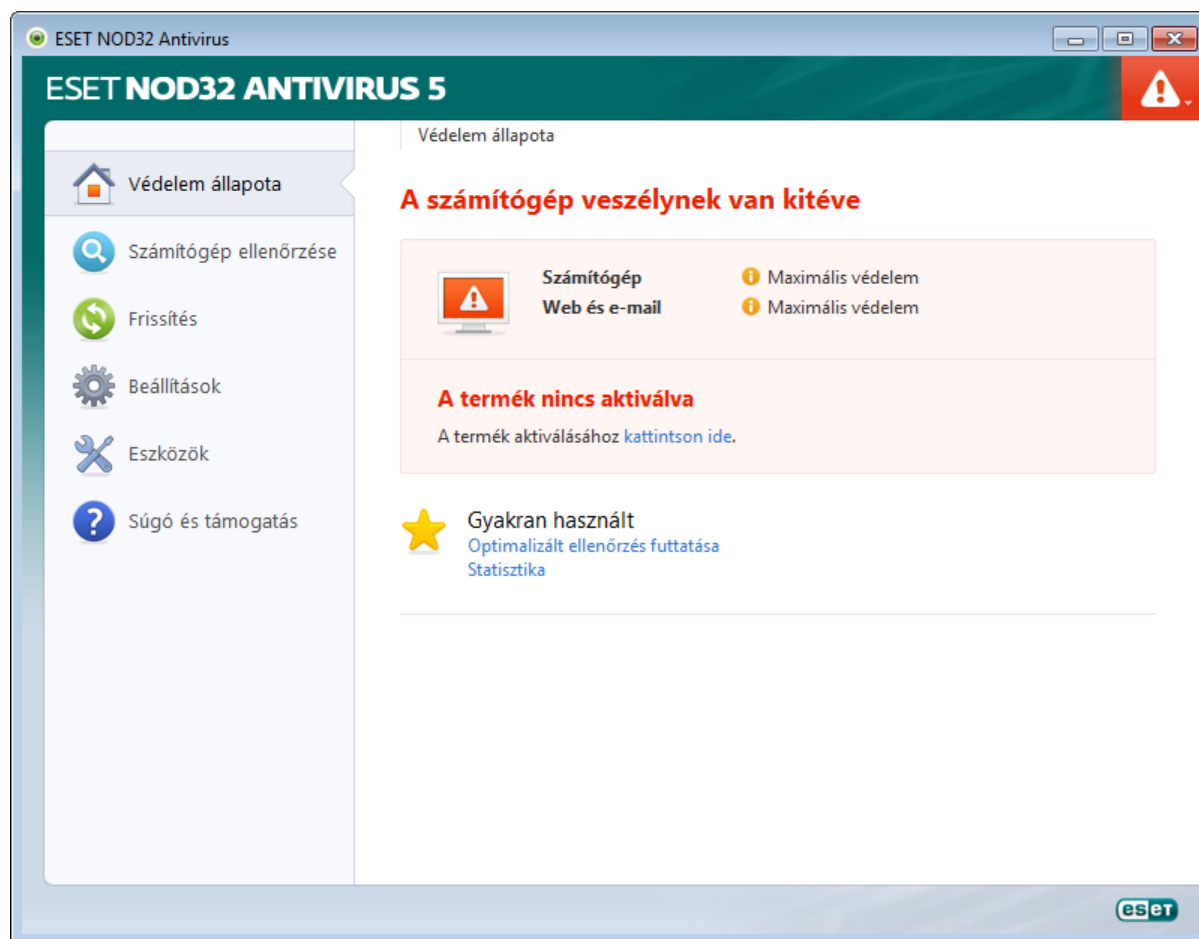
ESET NOD32 Antivirus

ESET NOD32 ANTIVIRUS 5

Védelem állapota

Számítógép ellenőrzése

Frissítés

Beállítások

Eszközök

Súgó és támogatás

Védelem állapota

A számítógép veszélynek van kitéve

Számítógép Maximális védelem
Web és e-mail Maximális védelem

A termék nincs aktiválva

A termék aktiválásához kattintson ide.

Gyakran használt
Optimalizált ellenőrzés futtatása
Statisztika

eset